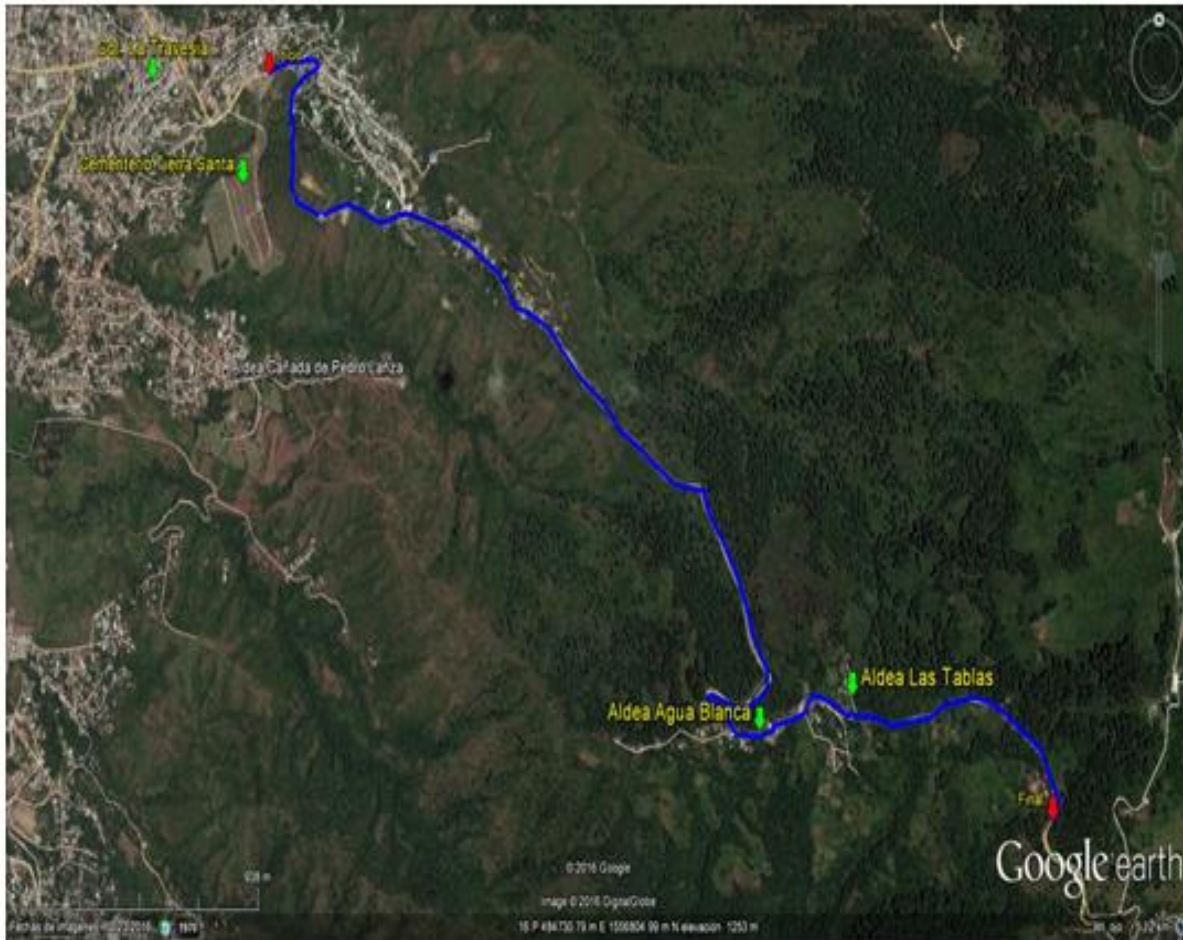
Col. La Travesía
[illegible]
Cementerio Tierra Santa
Aldea Cañada de Pedro Lanza
Aldea Las Tablas
Aldea Agua Blanca
Final
© 2016 Google
Image © 2016 DigitalGlobe
Google earth
608 m
Fecha de imágenes: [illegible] 2016
16 P 484730.79 m E 1556604.99 m N elevación 1253 m
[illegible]